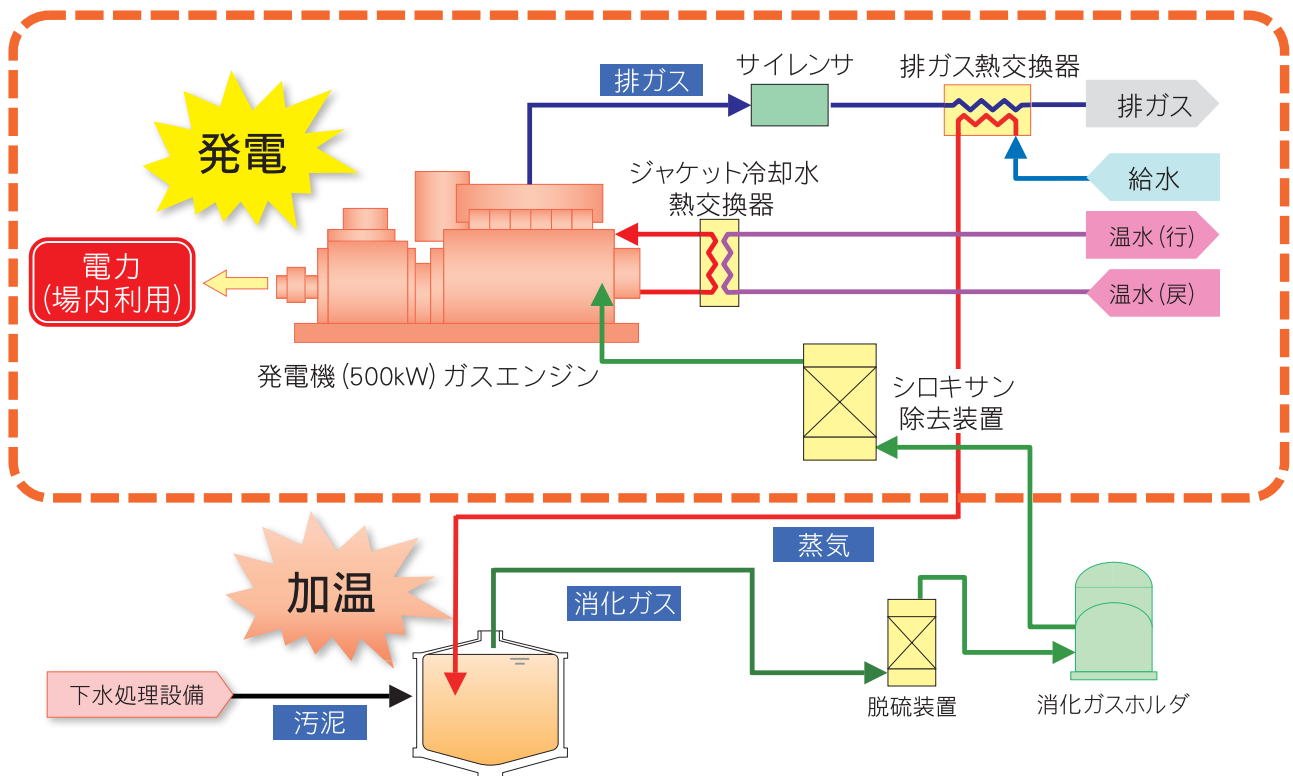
発電

排ガス

サイレンサ

排ガス熱交換器

排ガス

給水

ジャケット冷却水
熱交換器

温水(行)

温水(戻)

電力
(場内利用)

発電機(500kW)ガスエンジン

シロキサン
除去装置

蒸気

加温

消化ガス

下水処理設備

汚泥

脱硫装置

消化ガスホルダ